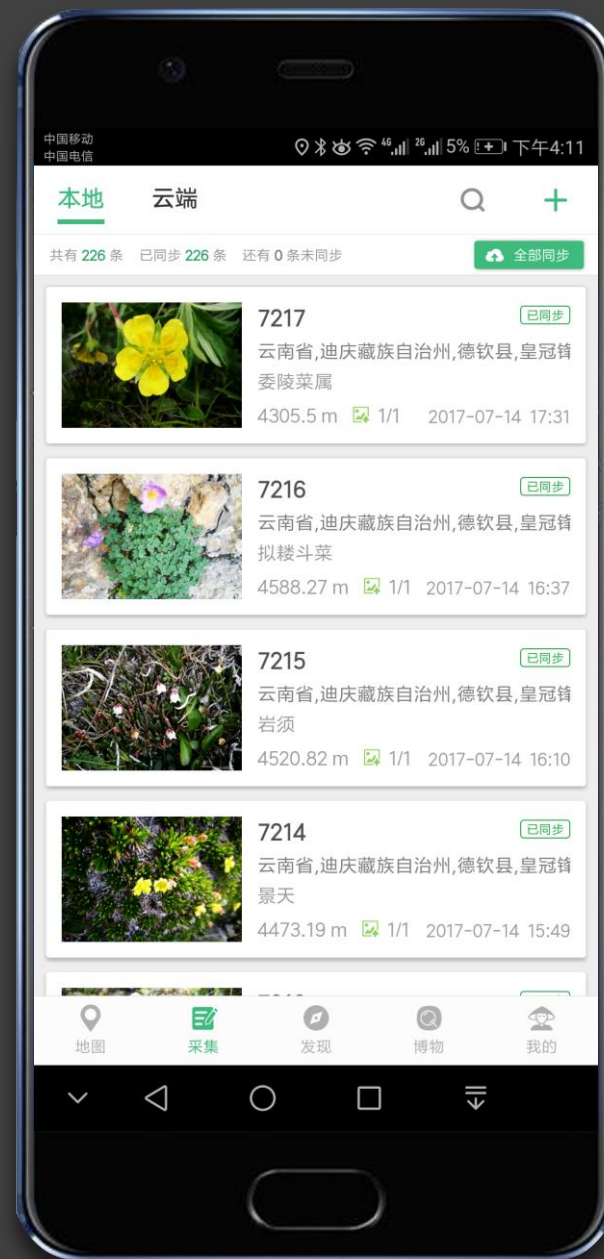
中国移动
中国电信
4G 26 5% 下午4:11

本地 云端

共有 226 条 已同步 226 条 还有 0 条未同步 全部同步

7217 已同步
云南省,迪庆藏族自治州,德钦县,皇冠锌
委陵菜属
4305.5 m 1/1 2017-07-14 17:31

7216 已同步
云南省,迪庆藏族自治州,德钦县,皇冠锌
拟耧斗菜
4588.27 m 1/1 2017-07-14 16:37

7215 已同步
云南省,迪庆藏族自治州,德钦县,皇冠锌
岩须
4520.82 m 1/1 2017-07-14 16:10

7214 已同步
云南省,迪庆藏族自治州,德钦县,皇冠锌
景天
4473.19 m 1/1 2017-07-14 15:49

地图 采集 发现 博物 我的